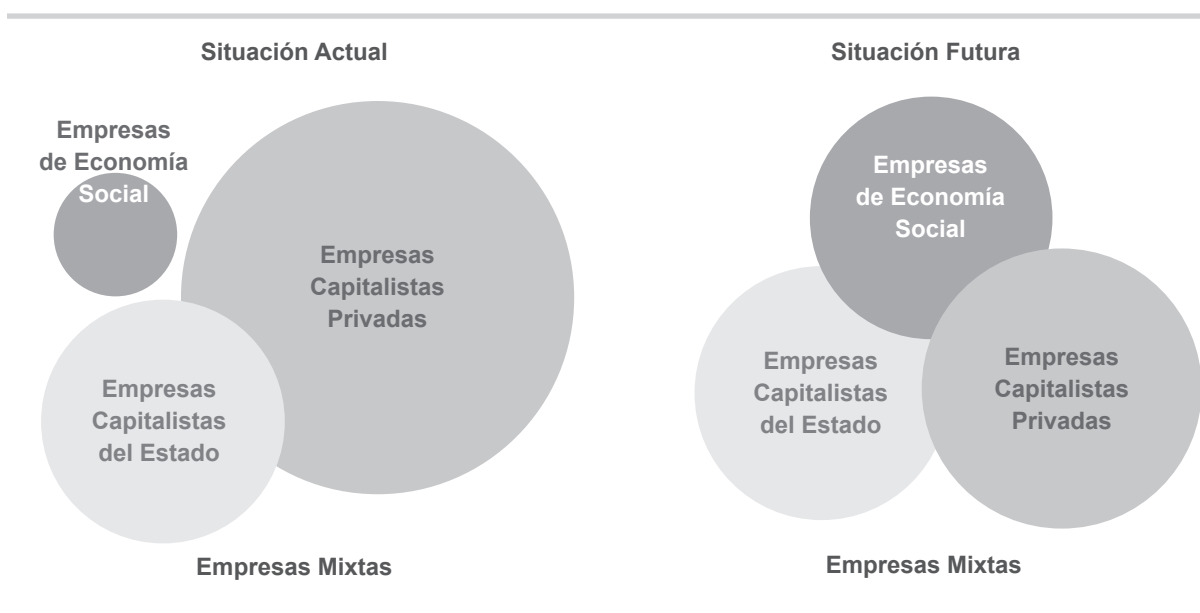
Situación Actual

Empresas de Economía Social

Empresas Capitalistas Privadas

Empresas Capitalistas del Estado

Empresas Mixtas

Situación Futura

Empresas de Economía Social

Empresas Capitalistas del Estado

Empresas Capitalistas Privadas

Empresas Mixtas